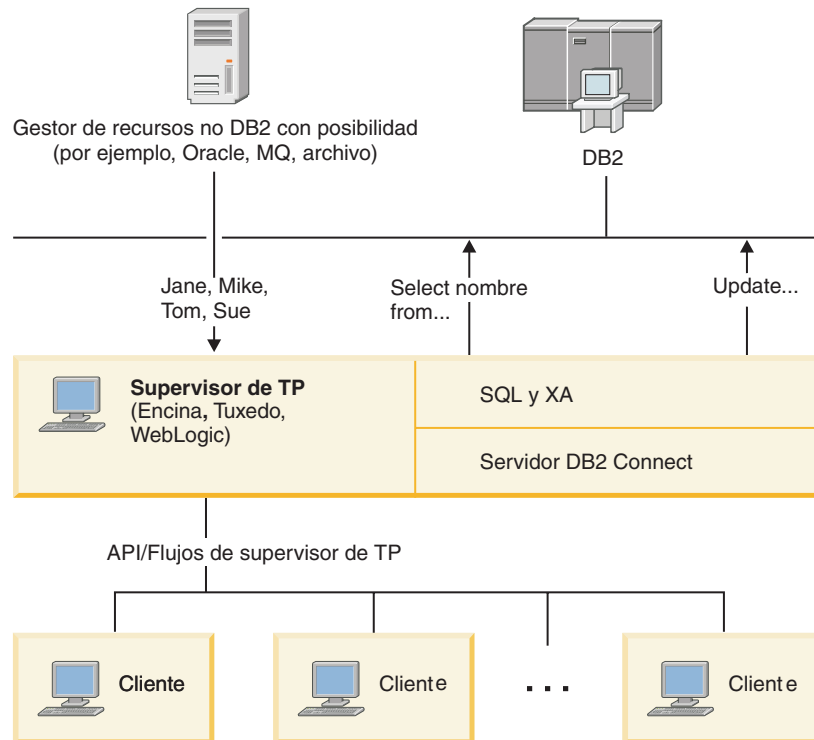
Gestor de recursos no DB2 con posibilidad (por ejemplo, Oracle, MQ, archivo)

DB2

Jane, Mike, Tom, Sue

Select nombre from...

Update...

Supervisor de TP (Encina, Tuxedo, WebLogic)

SQL y XA

Servidor DB2 Connect

API/Flujos de supervisor de TP

Cliente

Cliente

. . .

Cliente